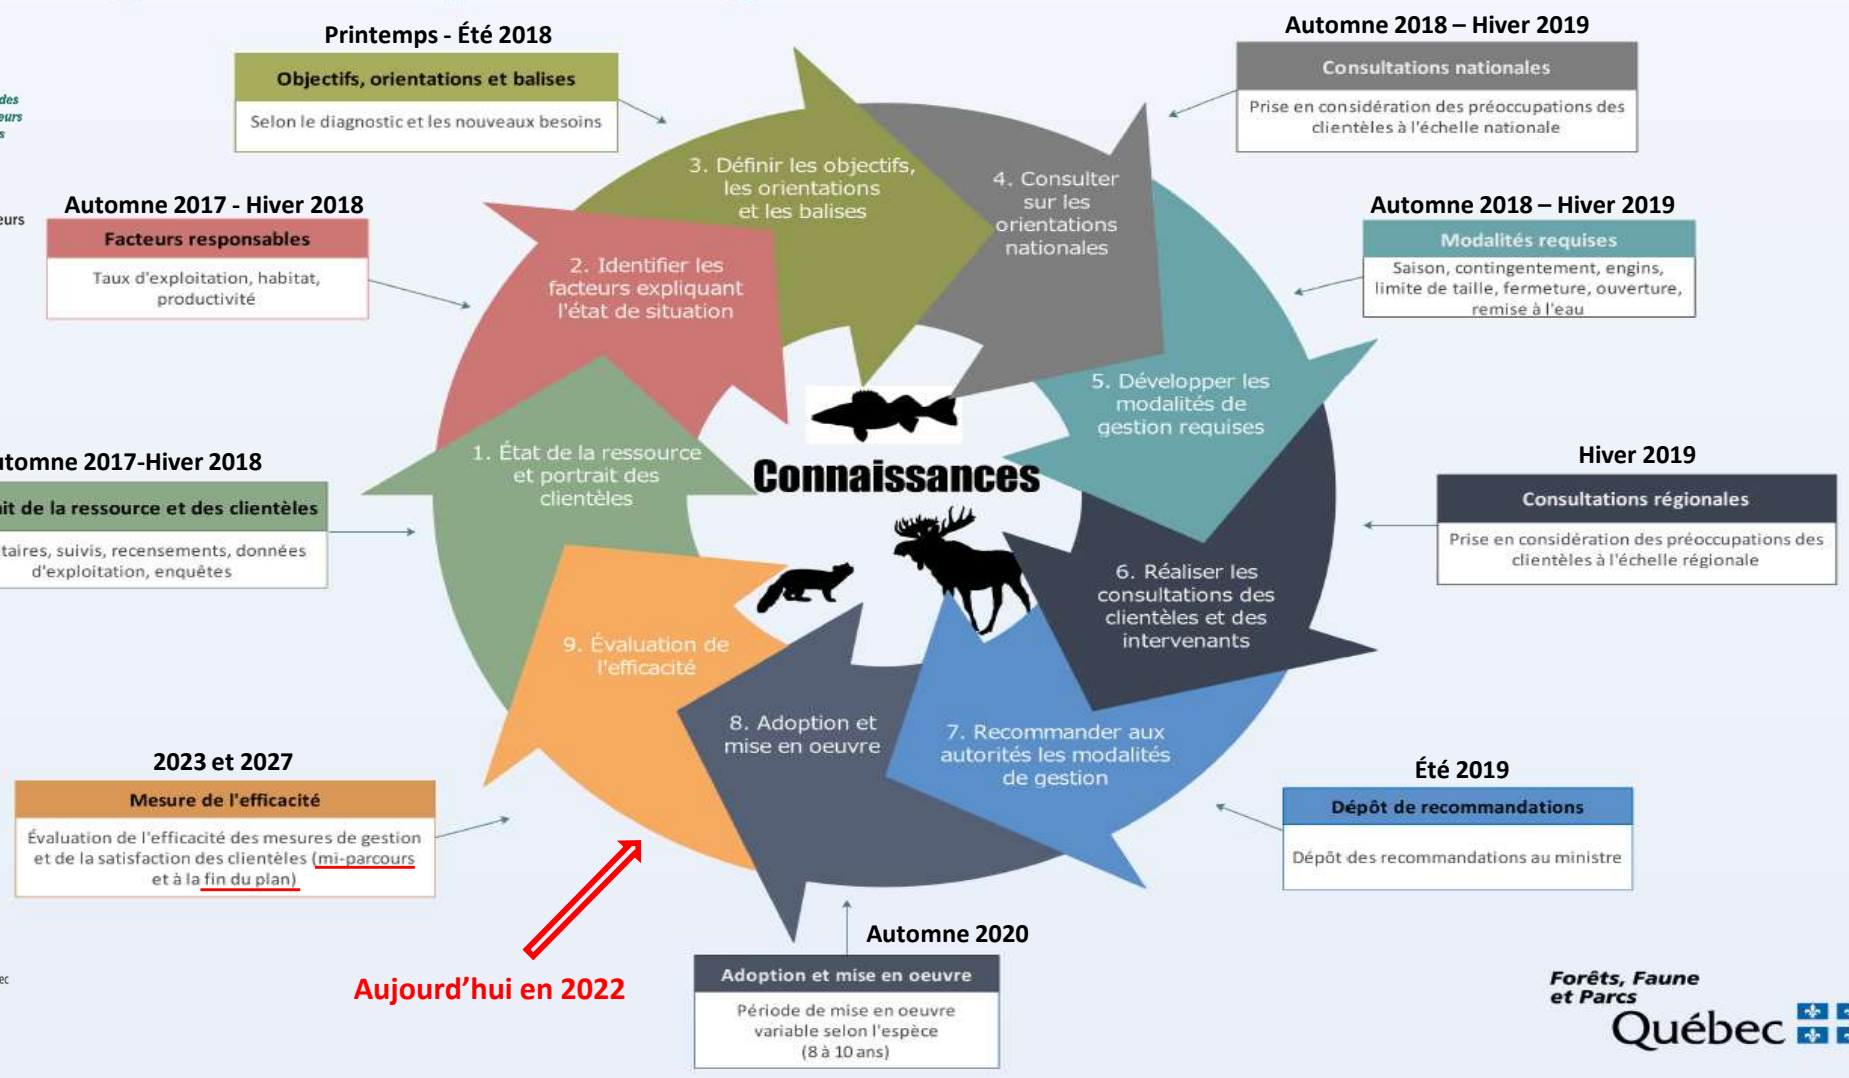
des
ours
s

eurs

Printemps - Été 2018

Objectifs, orientations et balises

Selon le diagnostic et les nouveaux besoins

Automne 2018 – Hiver 2019

Consultations nationales

Prise en considération des préoccupations des clientèles à l'échelle nationale

Automne 2017 - Hiver 2018

Facteurs responsables

Taux d'exploitation, habitat, productivité

Automne 2018 – Hiver 2019

Modalités requises

Saison, contingentement, engins, limite de taille, fermeture, ouverture, remise à l'eau

3. Définir les objectifs, les orientations et les balises

4. Consulter sur les orientations nationales

2. Identifier les facteurs expliquant l'état de situation

5. Développer les modalités de gestion requises

1. État de la ressource et portrait des clientèles

Connaissances

6. Réaliser les consultations des clientèles et des intervenants

9. Évaluation de l'efficacité

8. Adoption et mise en oeuvre

7. Recommander aux autorités les modalités de gestion

utomne 2017-Hiver 2018

it de la ressource et des clientèles

taires, suivis, recensements, données d'exploitation, enquêtes

Hiver 2019

Consultations régionales

Prise en considération des préoccupations des clientèles à l'échelle régionale

2023 et 2027

Mesure de l'efficacité

Évaluation de l'efficacité des mesures de gestion et de la satisfaction des clientèles (mi-parcours et à la fin du plan)

Été 2019

Dépôt de recommandations

Dépôt des recommandations au ministre

ec

Aujourd'hui en 2022

Automne 2020

Adoption et mise en oeuvre

Période de mise en oeuvre variable selon l'espèce (8 à 10 ans)

Forêts, Faune et Parcs
Québec